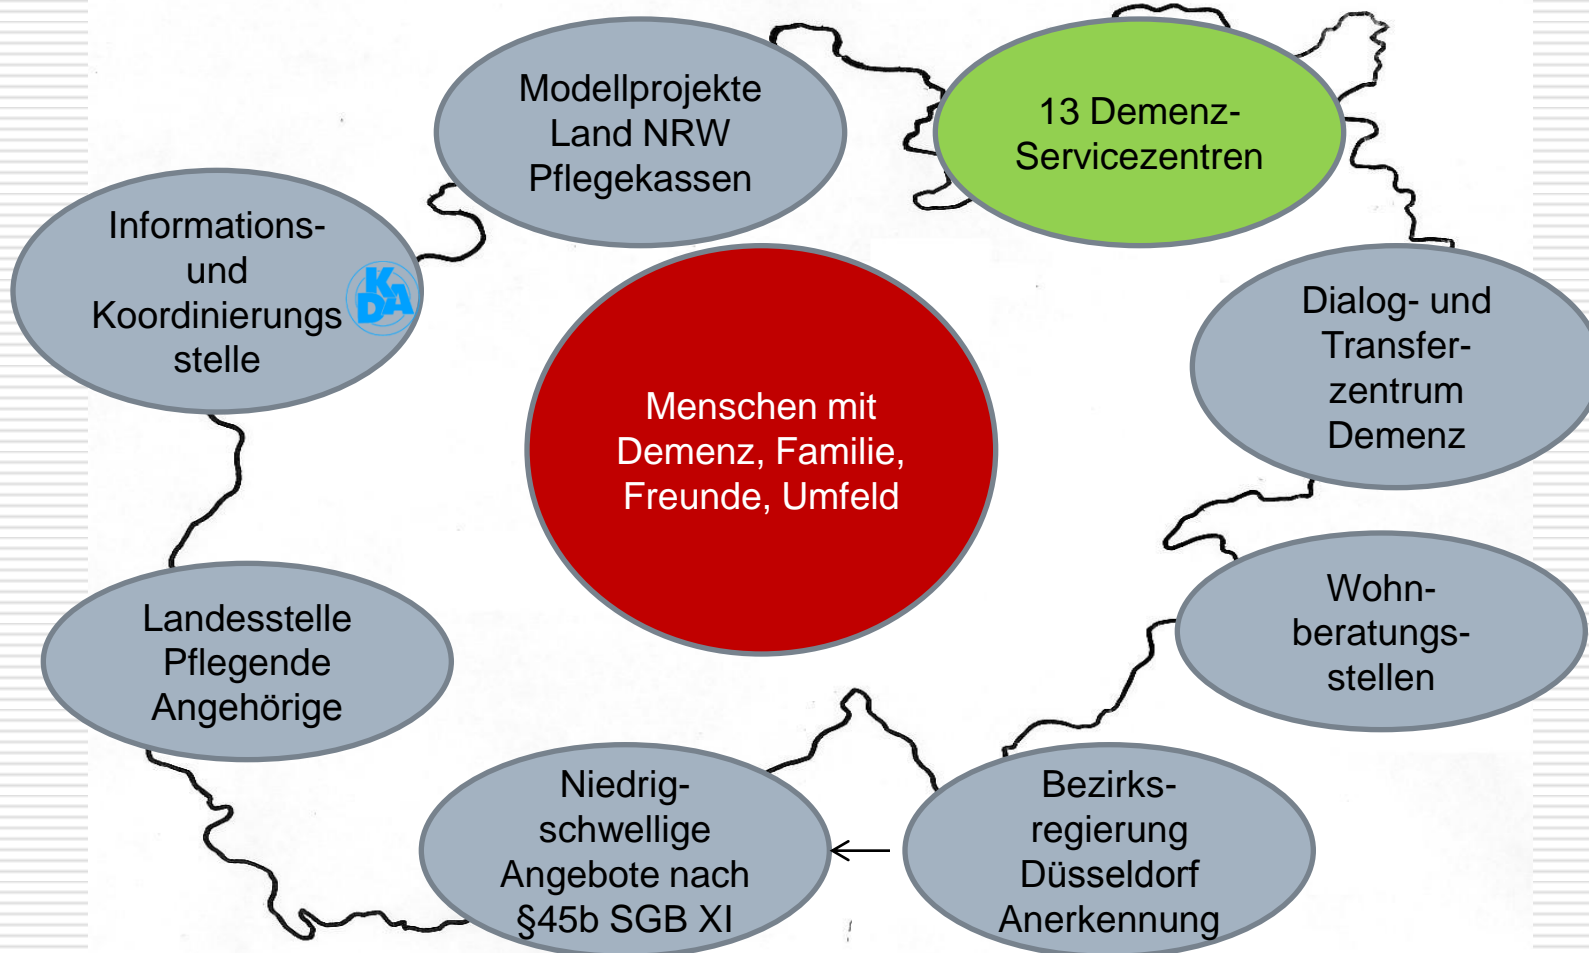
Modellprojekte Land NRW Pflegekassen

13 Demenz-Servicezentren

Informations- und Koordinierungsstelle

KDA

Menschen mit Demenz, Familie, Freunde, Umfeld

Dialog- und Transferzentrum Demenz

Wohnberatungsstellen

Landesstelle Pflegende Angehörige

Niedrigschwellige Angebote nach §45b SGB XI

Bezirksregierung Düsseldorf Anerkennung